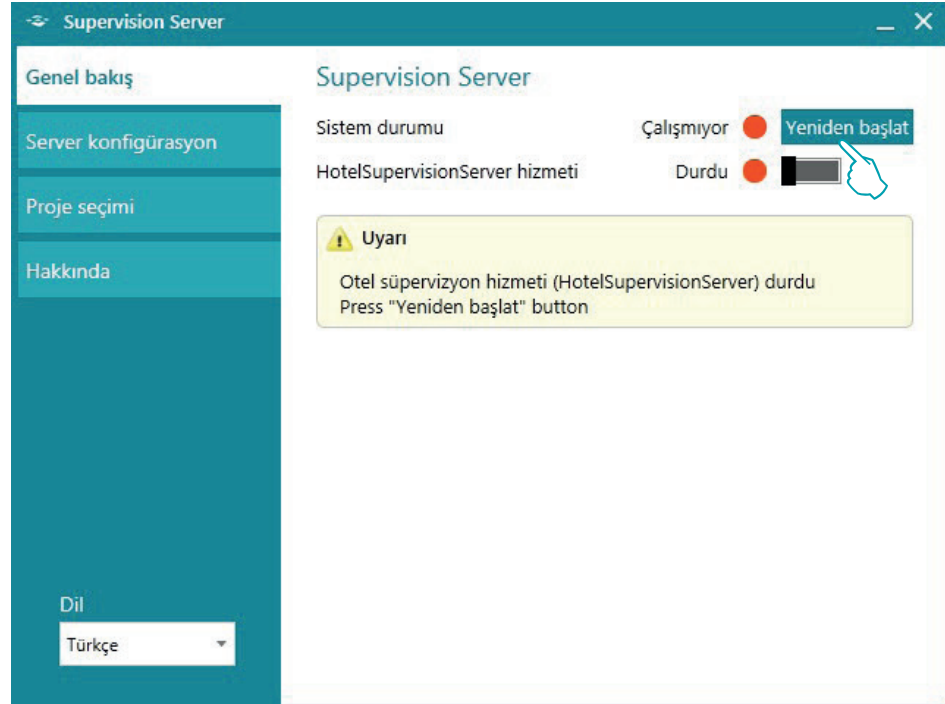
Supervision Server

Genel bakış

Server konfigürasyon

Proje seçimi

Hakkında

Supervision Server

Sistem durumu Çalışmıyor Yeniden başlat

HotelSupervisionServer hizmeti Durdu

Uyarı

Otel süpervizyon hizmeti (HotelSupervisionServer) durdu
Press "Yeniden başlat" button

Dil

Türkçe